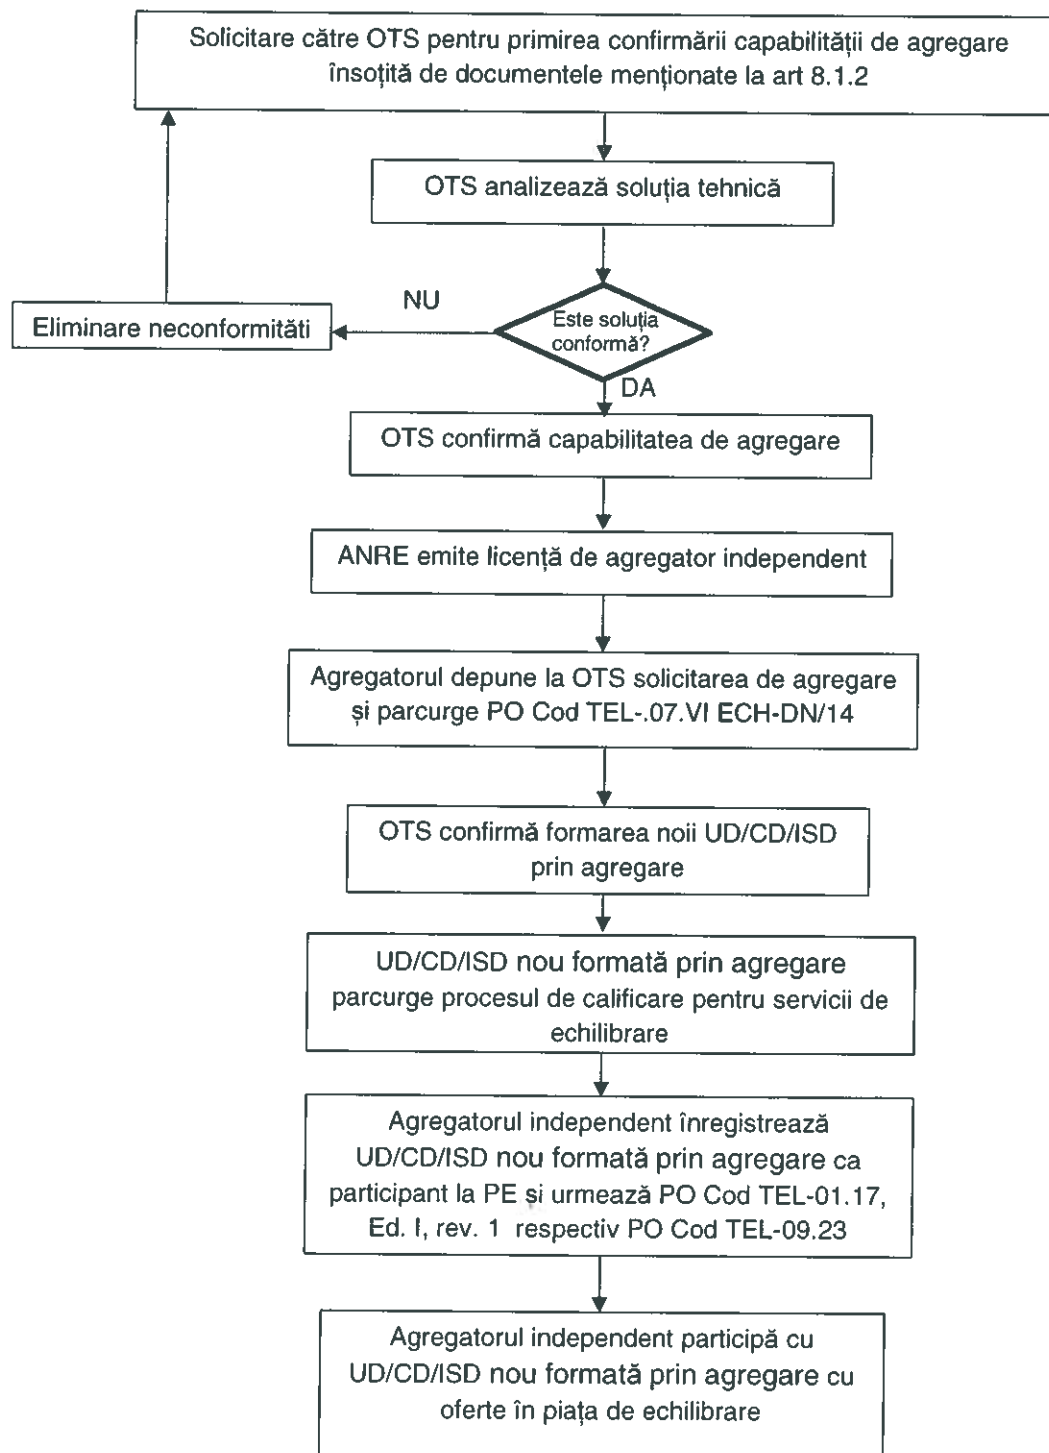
Solicitare către OTS pentru primirea confirmării capabilității de agregare însoțită de documentele menționate la art 8.1.2

OTS analizează soluția tehnică

NU

Este soluția conformă?

Eliminare neconformitäti

DA

OTS confirmă capabilitatea de agregare

ANRE emite licență de agregator independent

Agregatorul depune la OTS solicitarea de agregare și parcurge PO Cod TEL-.07.VI ECH-DN/14

OTS confirmă formarea noii UD/CD/ISD prin agregare

UD/CD/ISD nou formată prin agregare parcurge procesul de calificare pentru servicii de echilibrare

Agregatorul independent înregistrează UD/CD/ISD nou formată prin agregare ca participant la PE și urmează PO Cod TEL-01.17, Ed. I, rev. 1 respectiv PO Cod TEL-09.23

Agregatorul independent participă cu UD/CD/ISD nou formată prin agregare cu oferte în piața de echilibrare